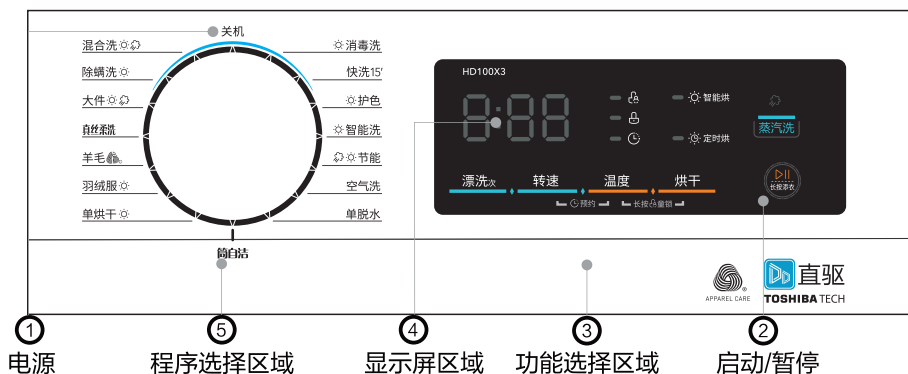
关机

混合洗
除螨洗
大件
真丝羊毛
羊毛
羽绒服
单烘干

消毒洗
快洗15'
护色
智能洗
节能
空气洗
单脱水

简自洁

HD100X3

8:88

智能烘
定时烘

蒸汽洗

长按添衣

漂洗次
转速
温度
烘干

预约
长按童锁

APPAREL CARE

直驱
TOSHIBA TECH

1
电源

5
程序选择区域

4
显示屏区域

3
功能选择区域

2
启动/暂停